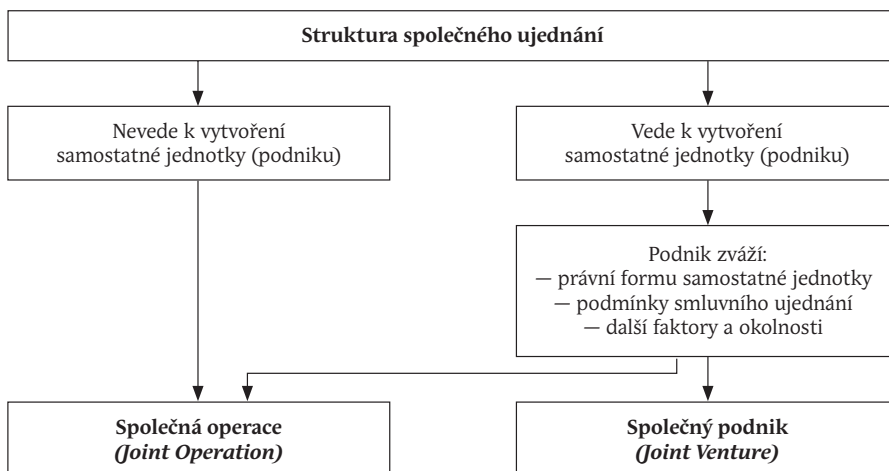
Struktura společného ujednání

Nevede k vytvoření samostatné jednotky (podniku)

Vede k vytvoření samostatné jednotky (podniku)

Podnik zváží:
— právní formu samostatné jednotky
— podmínky smluvního ujednání
— další faktory a okolnosti

Společná operace
(Joint Operation)

Společný podnik
(Joint Venture)